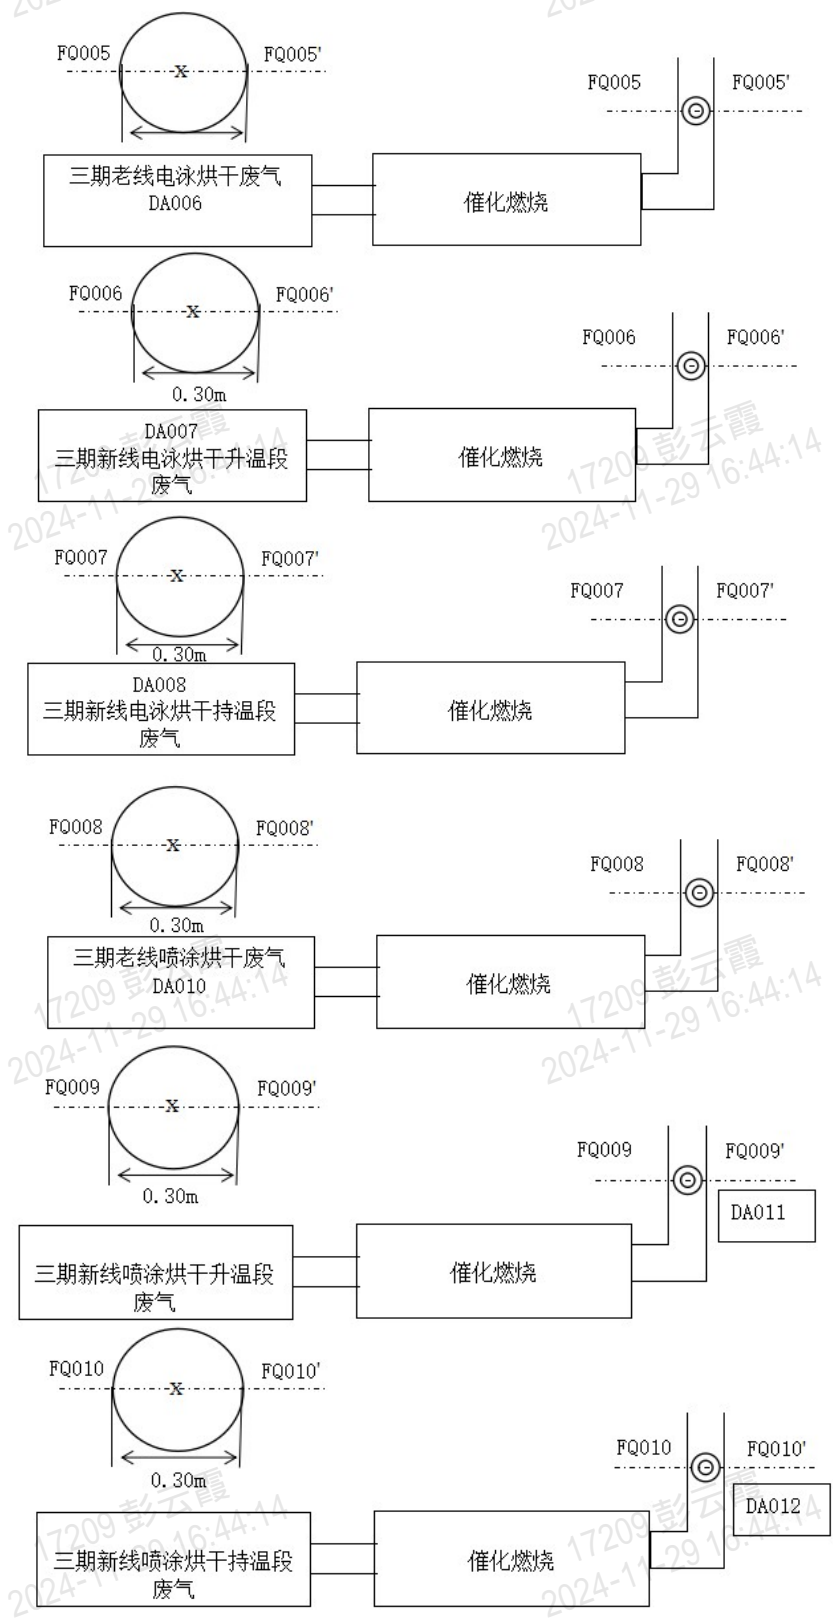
FQ005 X FQ005'

FQ005 FQ005'

三期老线电泳烘干废气 DA006

催化燃烧

FQ006 X FQ006'

0.30m

FQ006 FQ006'

DA007 三期新线电泳烘干升温段废气

催化燃烧

17209 彭云霞 2024-11-29 16:44:14

FQ007 X FQ007'

0.30m

FQ007 FQ007'

DA008 三期新线电泳烘干持温段废气

催化燃烧

FQ008 X FQ008'

0.30m

FQ008 FQ008'

三期老线喷涂烘干废气 DA010

催化燃烧

17209 彭云霞 2024-11-29 16:44:14

FQ009 X FQ009'

0.30m

FQ009 FQ009'

DA011

三期新线喷涂烘干升温段废气

催化燃烧

FQ010 X FQ010'

0.30m

FQ010 FQ010'

DA012

三期新线喷涂烘干持温段废气

催化燃烧

17209 彭云霞 2024-11-29 16:44:14